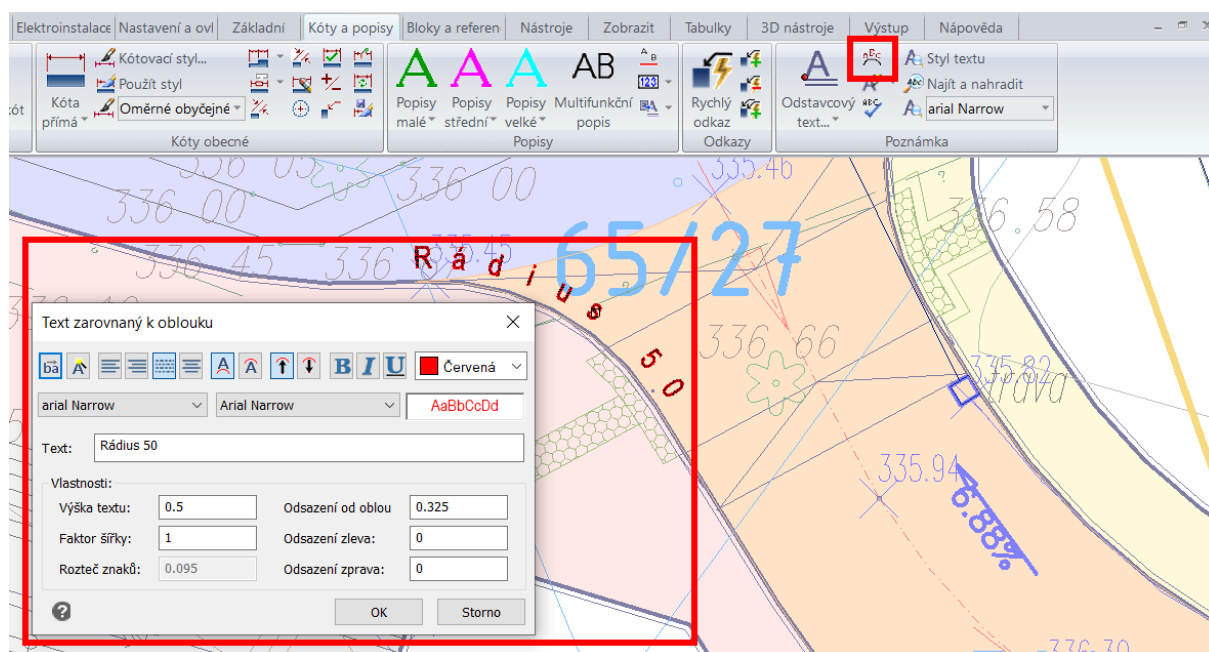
Elektroinstalace | Nastavení a ovl | Základní | Kóty a popisy | Bloky a referen | Nástroje | Zobrazit | Tabulky | 3D nástroje | Výstup | Nápověda

ót

Kóta přímá

Kótovací styl...

Použít styl

Oměrné obyčejné

Kóty obecné

Popisy malé

Popisy střední

Popisy velké

AB

Multifunkční popis

Popisy

Rychlý odkaz

Odkazy

Odstavcový text...

Styl textu

Najít a nahradit

arial Narrow

Poznámka

336.05

336.00

336.00

336.45

336

Rádius 50

65/27

335.46

336.58

336.66

335.82

Tráva

335.94

6.88%

336.30

Text zarovnaný k oblouku

Červená

arial Narrow

Arial Narrow

AaBbCcDd

Text: Rádius 50

Vlastnosti:

Výška textu: 0.5

Odsazení od oblou 0.325

Faktor šířky: 1

Odsazení zleva: 0

Rozteč znaků: 0.095

Odsazení zprava: 0

OK

Storno